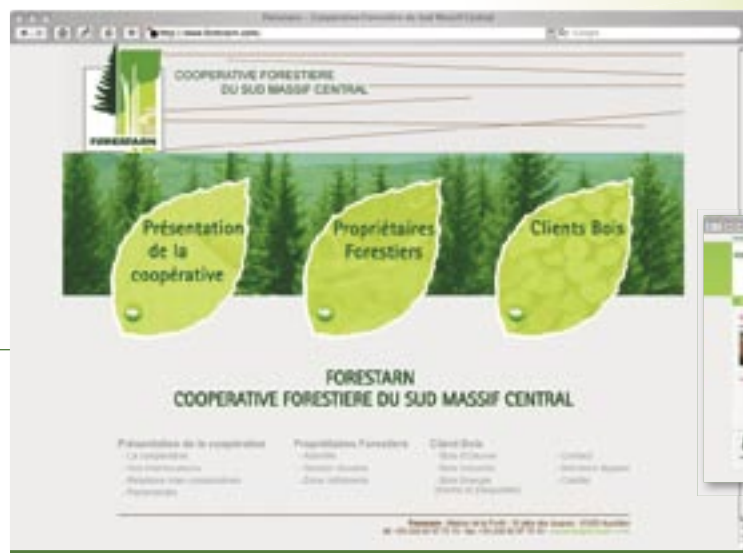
Forestarn - Coopérative Forestière du Sud Massif Central

http://www.forestarn.com/

COOPERATIVE FORESTIERE
DU SUD MASSIF CENTRAL

FORESTARN

Présentation de la coopérative

Propriétaires Forestiers

Clients Bois

FORESTARN
COOPERATIVE FORESTIERE DU SUD MASSIF CENTRAL

Présentation de la coopérative
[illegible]
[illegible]
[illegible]
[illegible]

Propriétaires Forestiers
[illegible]
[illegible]
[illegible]

Client Bois
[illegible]
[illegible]
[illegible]
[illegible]

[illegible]
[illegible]
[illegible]

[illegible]